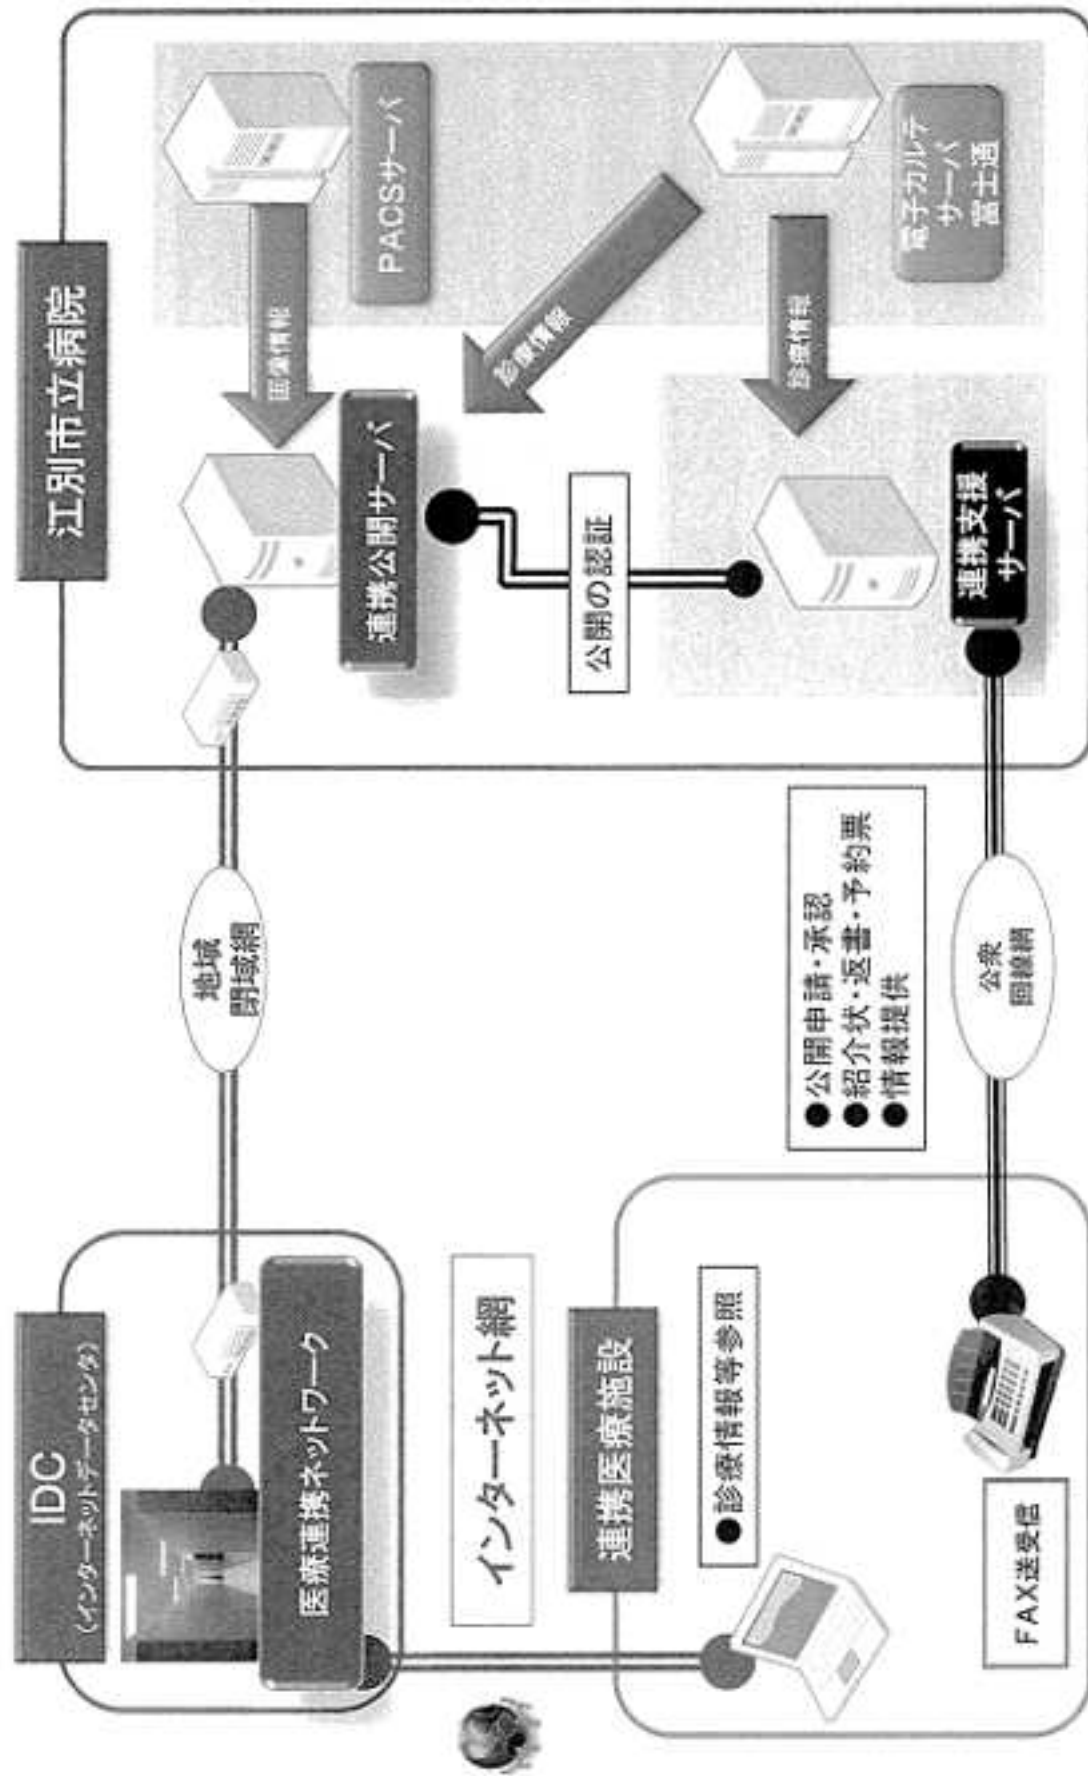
江別市立病院

PACSサーバ

電子カルテサーバ富士通

画像情報

診療情報

診療情報

連携公開サーバ

公開の認証

連携支援サーバ

地域閉域網

●公開申請・承認
●紹介状・返書・予約票
●情報提供

公衆回線網

IDC
(インターネットデータセンタ)

医療連携ネットワーク

インターネット網

連携医療施設

●診療情報等参照

FAX送受信